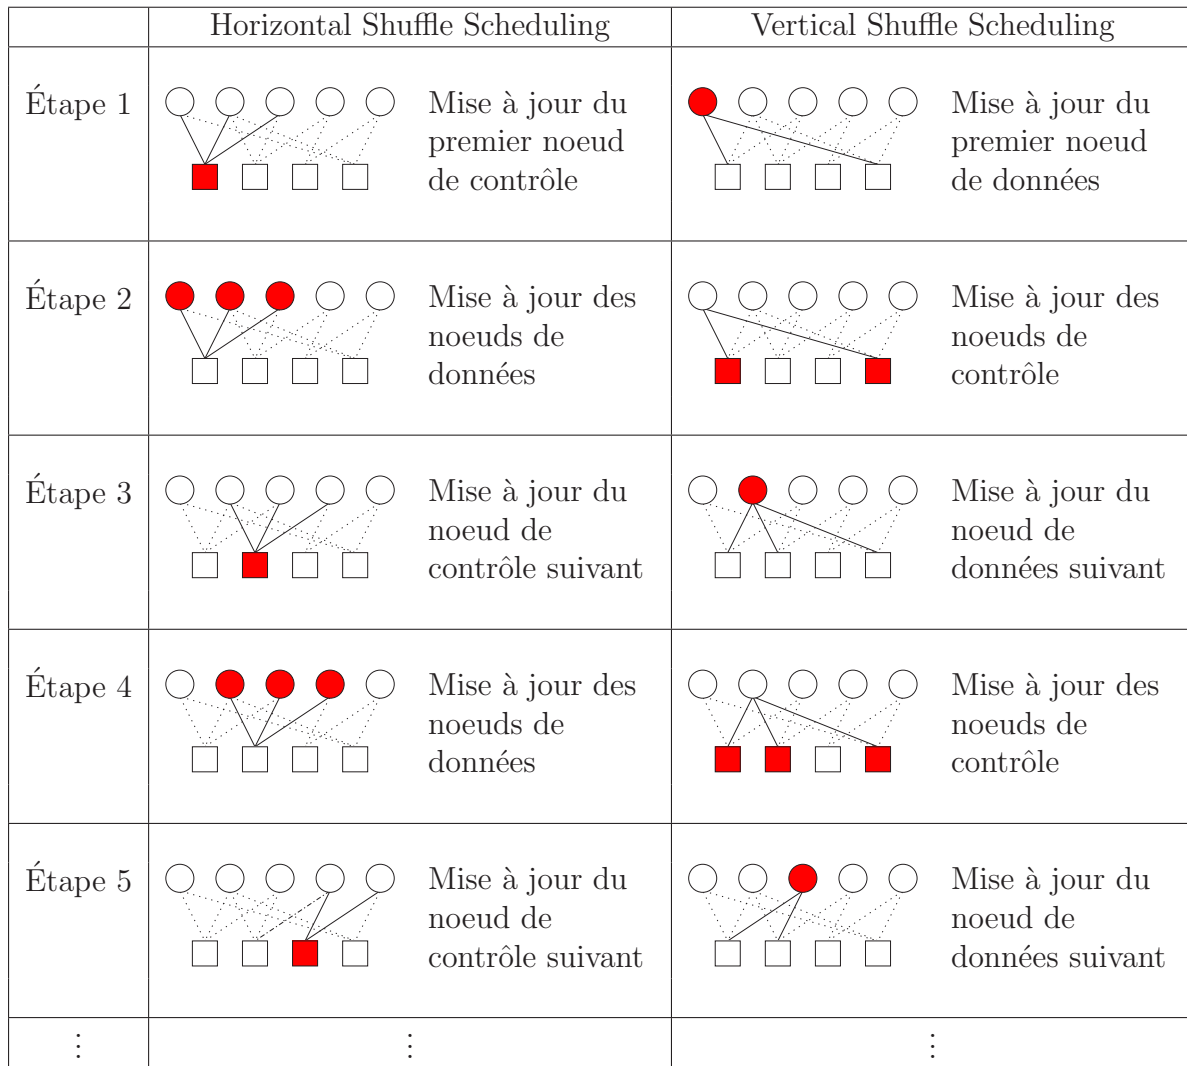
| | Horizontal Shuffle Scheduling | Vertical Shuffle Scheduling |
|---|---|---|
| Étape 1 | Mise à jour du premier noeud de contrôle | Mise à jour du premier noeud de données |
| Étape 2 | Mise à jour des noeuds de données | Mise à jour des noeuds de contrôle |
| Étape 3 | Mise à jour du noeud de contrôle suivant | Mise à jour du noeud de données suivant |
| Étape 4 | Mise à jour des noeuds de données | Mise à jour des noeuds de contrôle |
| Étape 5 | Mise à jour du noeud de contrôle suivant | Mise à jour du noeud de données suivant |
| ⋮ | ⋮ | ⋮ |